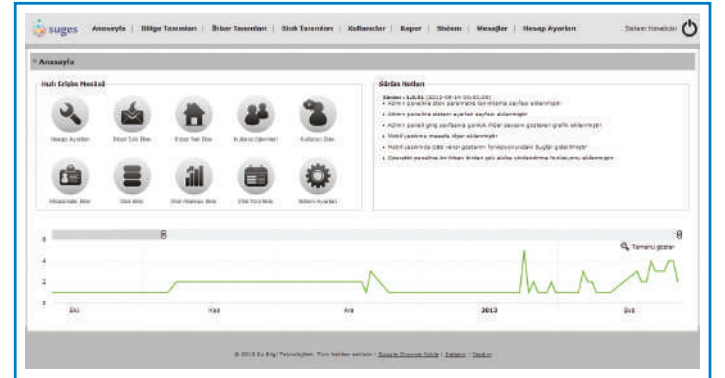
suges | Anasayfa | Bölge Tanımları | İhbar Tanımları | Stok Tanımları | Kullanıcılar | Rapor | Sistem | Mesajlar | Hesap Ayarları

Sistem Yöneticisi

Anasayfa

Hızlı Erişim Menüsü

Hesap Ayarları | İhbar Türü Ekle | İhbar Yeri Ekle | Kullanıcı İşlemleri | Kullanıcı Ekle

Mükellefler Ekle | Stok Ekle | Stok Hareketi Ekle | Etki Türü Ekle | Sistem Ayarları

Sürüm Notları

Sürüm - 1.0.51 (2013-05-14 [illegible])

- Admin panelinde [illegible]
- Admin panelinde sistem ayarları sayfası eklenmiştir
- Admin paneli giriş sayfasına günlük ihbar sayısını gösteren grafik eklenmiştir
- Mobil yazılıma mesaj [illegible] eklenmiştir
- Mobil yazılımda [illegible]
- Operatör panelinde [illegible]

Tamamını göster

6
4
2
0

Eki | Kas | Ara | 2013 | Şub

© 2013 Su Bilgi Teknolojileri. Tüm hakları saklıdır. | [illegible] | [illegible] | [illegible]